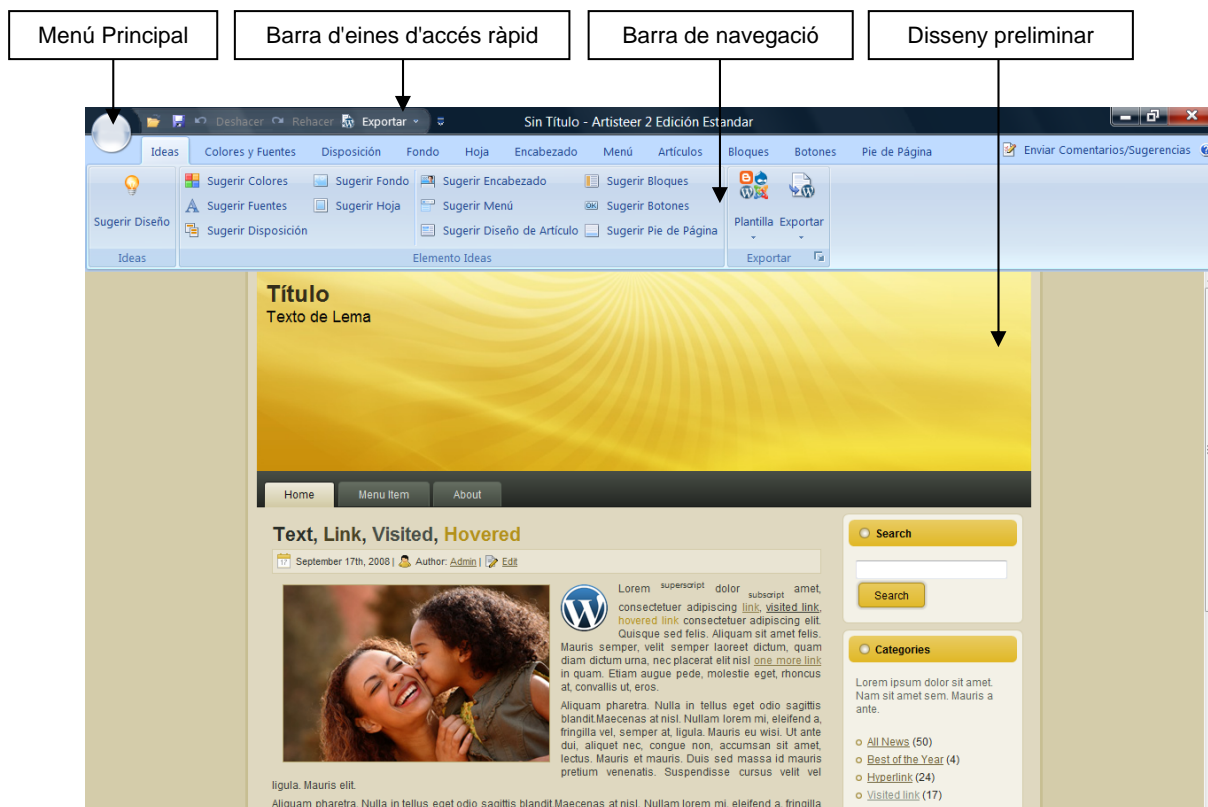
Menú Principal

Barra d'eines d'accés ràpid

Barra de navegació

Disseny preliminar

Deshacer Rehacer Exportar

Sin Título - Artisteer 2 Edición Estandar

Ideas Colores y Fuentes Disposición Fondo Hoja Encabezado Menú Artículos Bloques Botones Pie de Página

Enviar Comentarios/Sugerencias

Sugerir Diseño

Sugerir Colores Sugerir Fuentes Sugerir Disposición

Sugerir Fondo Sugerir Hoja

Sugerir Encabezado Sugerir Menú Sugerir Diseño de Artículo

Sugerir Bloques Sugerir Botones Sugerir Pie de Página

Plantilla Exportar

Ideas

Elemento Ideas

Exportar

Título
Texto de Lema

Home Menu Item About

Text, Link, Visited, Hovered

September 17th, 2008 | Author: Admin | Edit

Lorem superscript dolor subscript amet, consectetuer adipiscing link, visited link, hovered link consectetuer adipiscing elit. Quisque sed felis. Aliquam sit amet felis. Mauris semper, velit semper laoreet dictum, quam diam dictum urna, nec placerat elit nisl one more link in quam. Etiam augue pede, molestie eget, rhoncus at, convallis ut, eros.

Aliquam pharetra. Nulla in tellus eget odio sagittis blandit.Maecenas at nisl. Nullam lorem mi, eleifend a, fringilla vel, semper at, ligula. Mauris eu wisi. Ut ante dui, aliquet nec, congue non, accumsan sit amet, lectus. Mauris et mauris. Duis sed massa id mauris pretium venenatis. Suspendisse cursus velit vel ligula. Mauris elit.

Aliquam pharetra. Nulla in tellus eget odio sagittis blandit.Maecenas at nisl. Nullam lorem mi, eleifend a, fringilla

Search

Search

Categories

Lorem ipsum dolor sit amet. Nam sit amet sem. Mauris a ante.

All News (50)
Best of the Year (4)
Hyperlink (24)
Visited link (17)